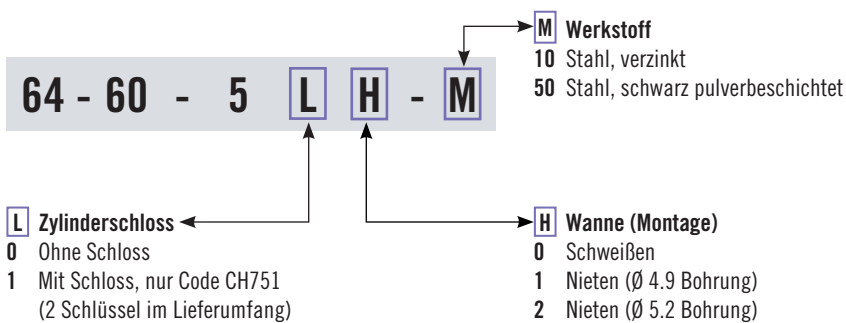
64 - 60 - 5 L H - M

M Werkstoff
10 Stahl, verzinkt
50 Stahl, schwarz pulverbeschichtet

L Zylinderschloss
0 Ohne Schloss
1 Mit Schloss, nur Code CH751 (2 Schlüssel im Lieferumfang)

H Wanne (Montage)
0 Schweißen
1 Nieten (Ø 4.9 Bohrung)
2 Nieten (Ø 5.2 Bohrung)